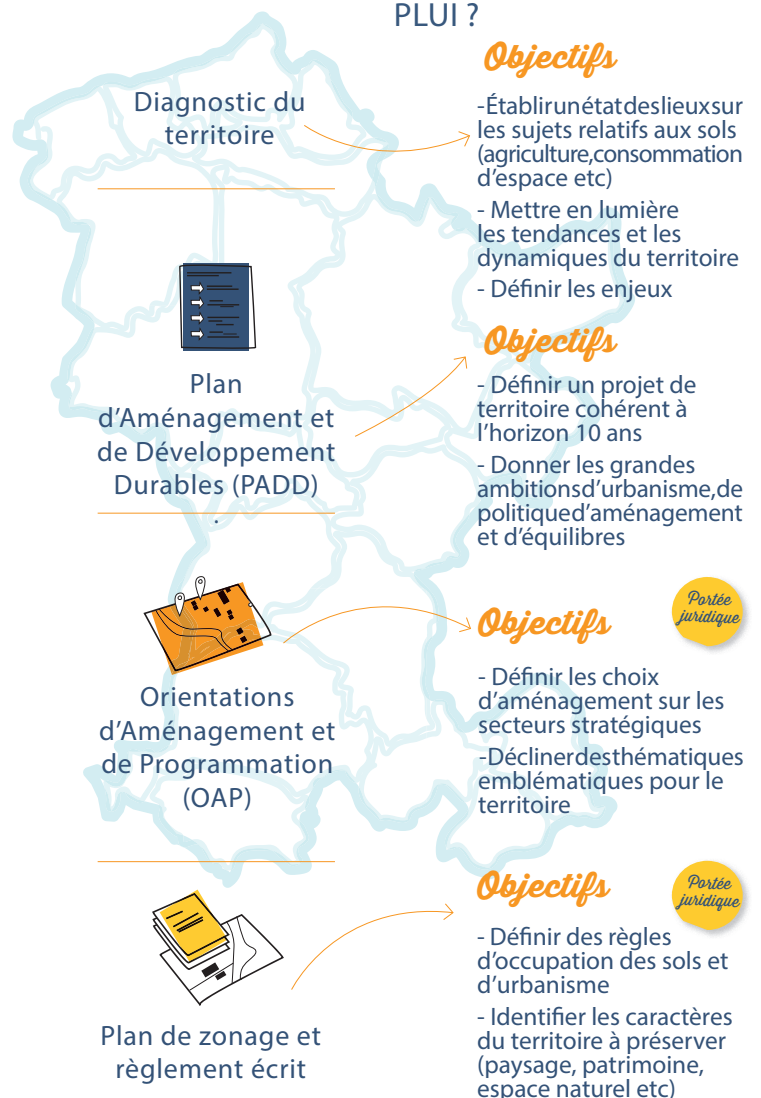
PLUI ?

Diagnostic du territoire

Objectifs

-Établirunétatdeslieuxsur les sujets relatifs aux sols (agriculture,consommation d'espace etc)

- Mettre en lumière les tendances et les dynamiques du territoire

- Définir les enjeux

Plan d'Aménagement et de Développement Durables (PADD)

Objectifs

- Définir un projet de territoire cohérent à l'horizon 10 ans

- Donner les grandes ambitionsd'urbanisme,de politiqued'aménagement et d'équilibres

Orientations d'Aménagement et de Programmation (OAP)

Objectifs

Portée juridique

- Définir les choix d'aménagement sur les secteurs stratégiques

-Déclinerdesthématiques emblématiques pour le territoire

Plan de zonage et règlement écrit

Objectifs

Portée juridique

- Définir des règles d'occupation des sols et d'urbanisme

- Identifier les caractères du territoire à préserver (paysage, patrimoine, espace naturel etc)